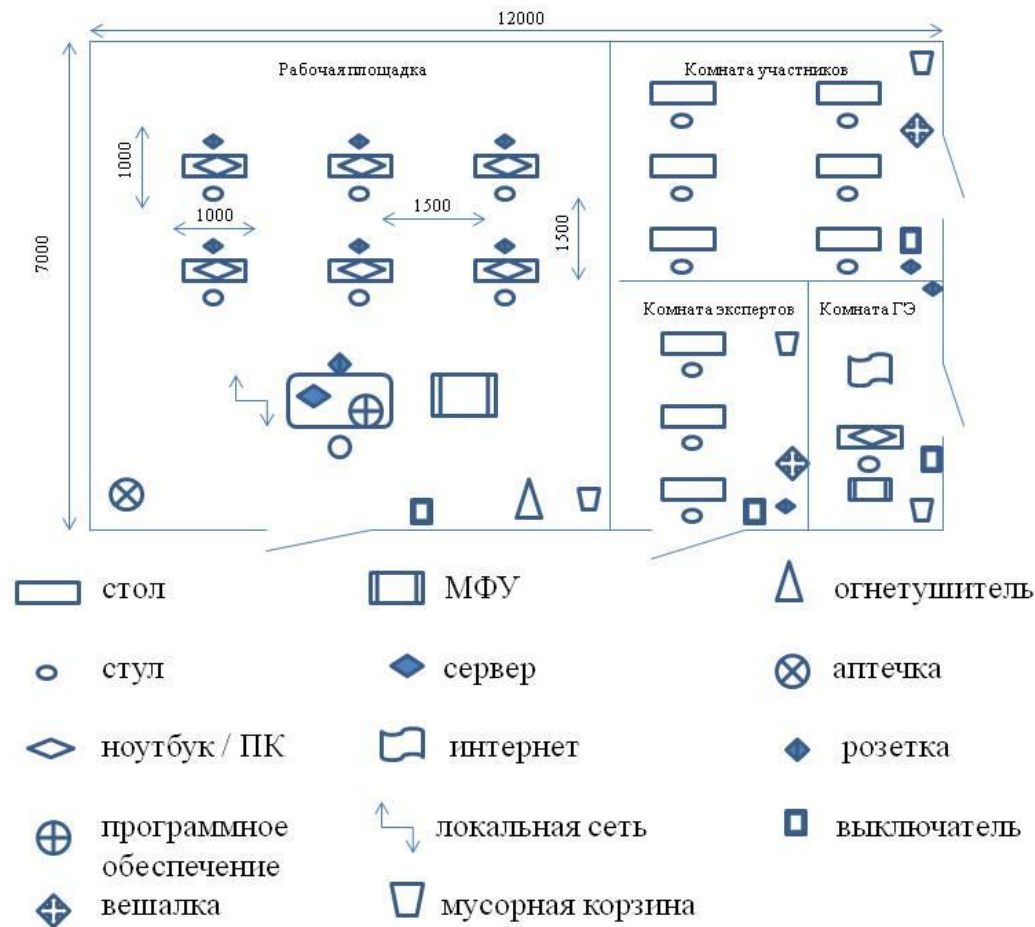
12000

7000

Рабочая площадка

1000

1000

1500

1500

Комната участников

Комната экспертов

Комната ГЭ

стол

МФУ

огнетушитель

стул

сервер

аптечка

ноутбук / ПК

интернет

розетка

программное обеспечение

локальная сеть

выключатель

вешалка

мусорная корзина